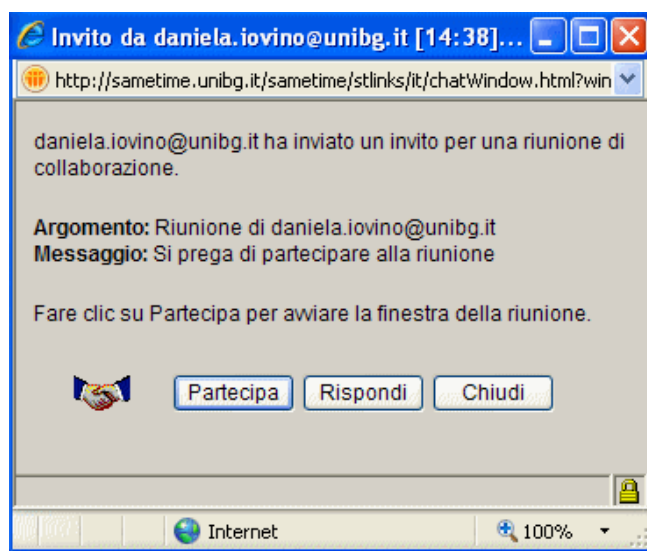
Invito da daniela.iovino@unibg.it [14:38]...

http://sametime.unibg.it/sametime/stlinks/it/chatWindow.html?win

daniela.iovino@unibg.it ha inviato un invito per una riunione di collaborazione.

**Argomento:** Riunione di daniela.iovino@unibg.it
**Messaggio:** Si prega di partecipare alla riunione

Fare clic su Partecipa per avviare la finestra della riunione.

Partecipa Rispondi Chiudi

Internet 100%